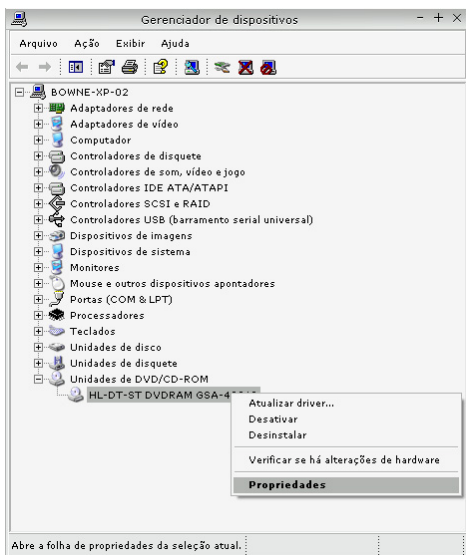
Gerenciador de dispositivos

Arquivo Ação Exibir Ajuda

BOWNE-XP-02
Adaptadores de rede
Adaptadores de vídeo
Computador
Controladores de disquete
Controladores de som, vídeo e jogo
Controladores IDE ATA/ATAPI
Controladores SCSI e RAID
Controladores USB (barramento serial universal)
Dispositivos de imagens
Dispositivos de sistema
Monitores
Mouse e outros dispositivos apontadores
Portas (COM & LPT)
Processadores
Teclados
Unidades de disco
Unidades de disquete
Unidades de DVD/CD-ROM
HL-DT-ST DVDRAM GSA-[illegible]

Atualizar driver...
Desativar
Desinstalar
Verificar se há alterações de hardware
Propriedades

Abre a folha de propriedades da seleção atual.